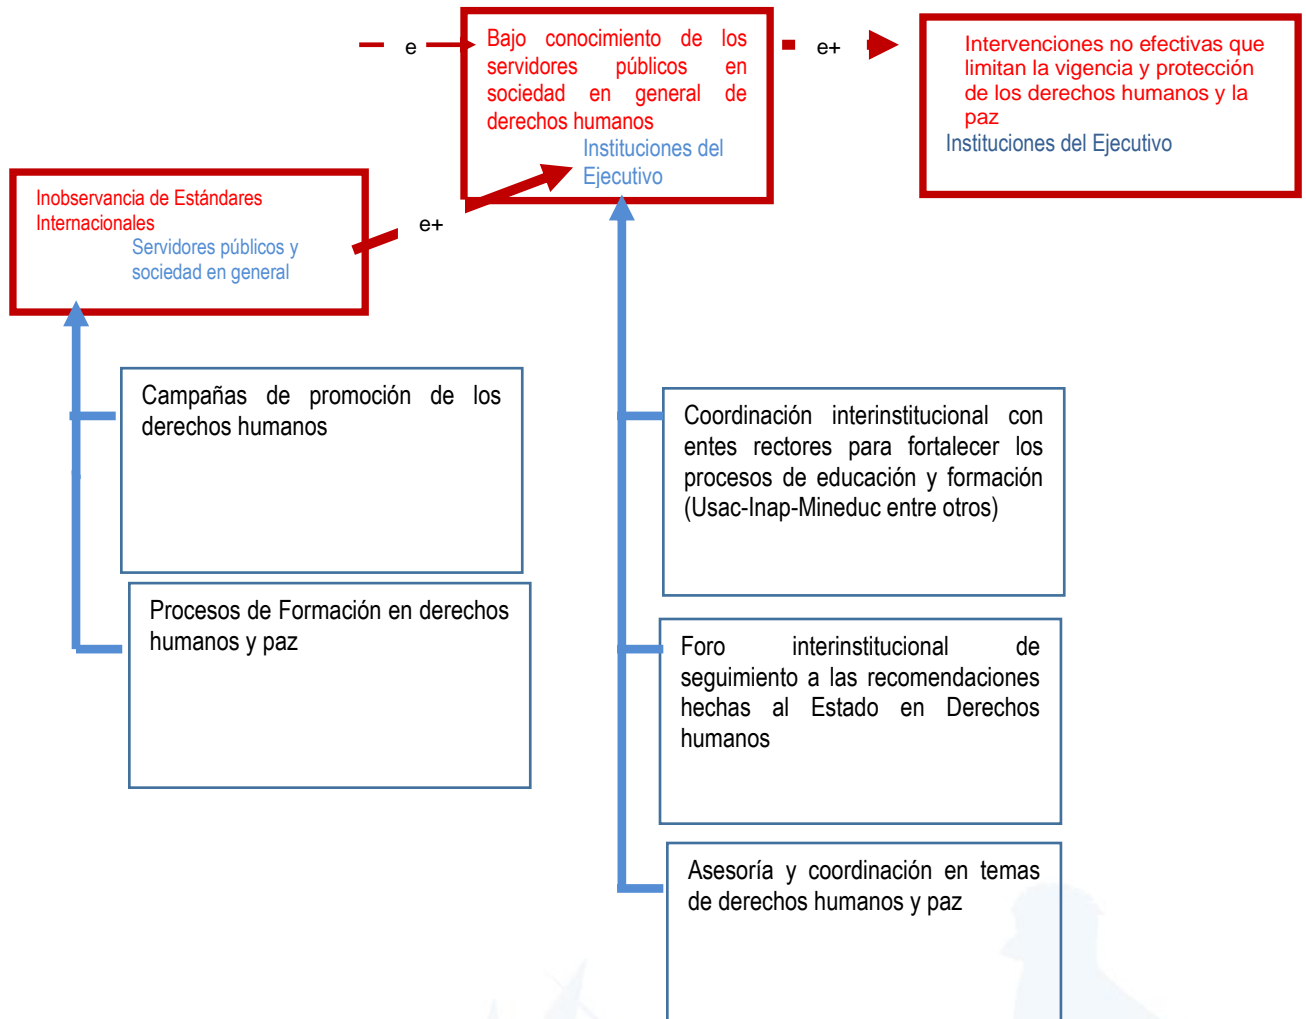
e

Bajo conocimiento de los servidores públicos en sociedad en general de derechos humanos
Instituciones del Ejecutivo

e+

Intervenciones no efectivas que limitan la vigencia y protección de los derechos humanos y la paz
Instituciones del Ejecutivo

Inobservancia de Estándares Internacionales
Servidores públicos y sociedad en general

e+

Campañas de promoción de los derechos humanos

Procesos de Formación en derechos humanos y paz

Coordinación interinstitucional con entes rectores para fortalecer los procesos de educación y formación (Usac-Inap-Mineduc entre otros)

Foro interinstitucional de seguimiento a las recomendaciones hechas al Estado en Derechos humanos

Asesoría y coordinación en temas de derechos humanos y paz